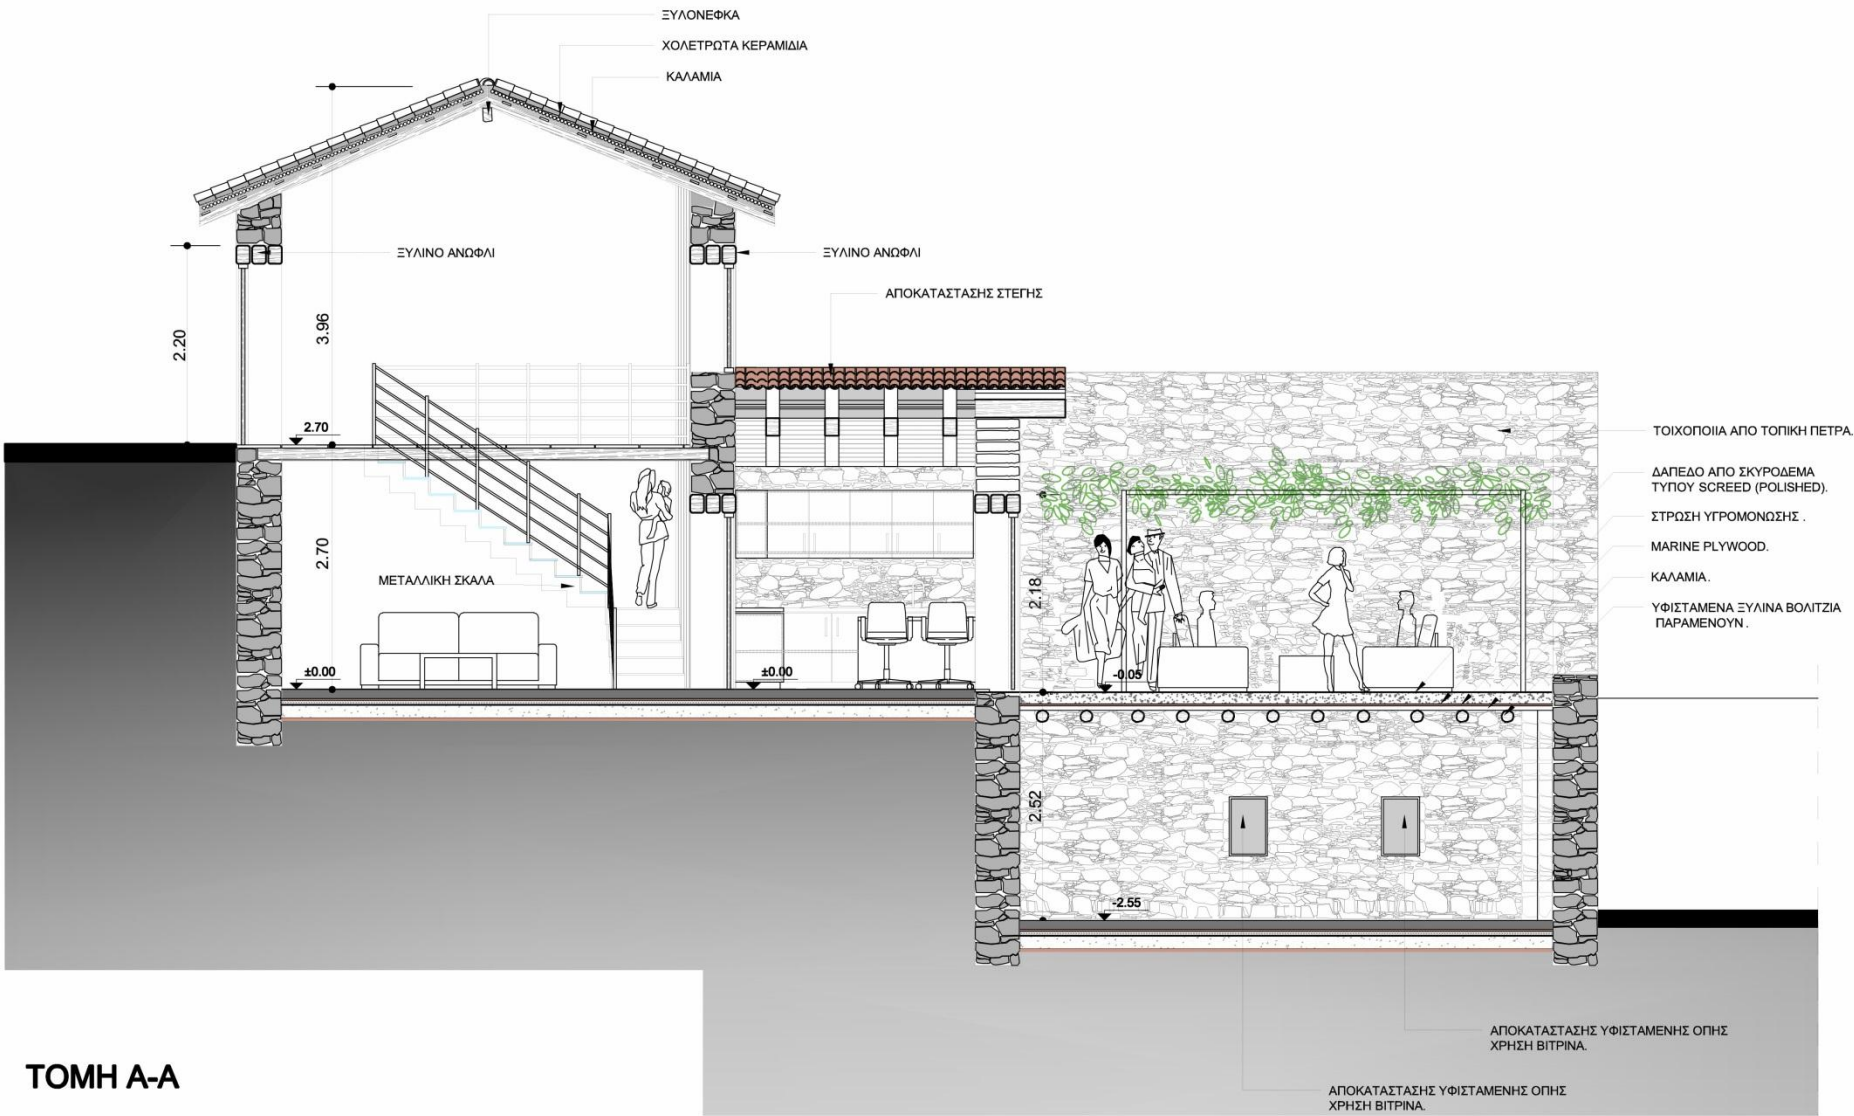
ΞΥΛΟΝΕΦΚΑ
ΧΟΛΕΤΡΩΤΑ ΚΕΡΑΜΙΔΙΑ
ΚΑΛΑΜΙΑ

ΞΥΛΙΝΟ ΑΝΩΦΛΙ
ΞΥΛΙΝΟ ΑΝΩΦΛΙ

ΑΠΟΚΑΤΑΣΤΑΣΗΣ ΣΤΕΓΗΣ

2.20
3.96
2.70
2.70
ΜΕΤΑΛΛΙΚΗ ΣΚΑΛΑ
±0.00
±0.00
2.18
-0.05
2.52
-2.55

ΤΟΙΧΟΠΟΙΙΑ ΑΠΟ ΤΟΠΙΚΗ ΠΕΤΡΑ.
ΔΑΠΕΔΟ ΑΠΟ ΣΚΥΡΟΔΕΜΑ ΤΥΠΟΥ SCREED (POLISHED).
ΣΤΡΩΣΗ ΥΓΡΟΜΟΝΩΣΗΣ .
MARINE PLYWOOD.
ΚΑΛΑΜΙΑ.
ΥΦΙΣΤΑΜΕΝΑ ΞΥΛΙΝΑ ΒΟΛΙΤΖΙΑ ΠΑΡΑΜΕΝΟΥΝ .

ΑΠΟΚΑΤΑΣΤΑΣΗΣ ΥΦΙΣΤΑΜΕΝΗΣ ΟΠΗΣ ΧΡΗΣΗ ΒΙΤΡΙΝΑ.

ΑΠΟΚΑΤΑΣΤΑΣΗΣ ΥΦΙΣΤΑΜΕΝΗΣ ΟΠΗΣ ΧΡΗΣΗ ΒΙΤΡΙΝΑ.

ΤΟΜΗ Α-Α